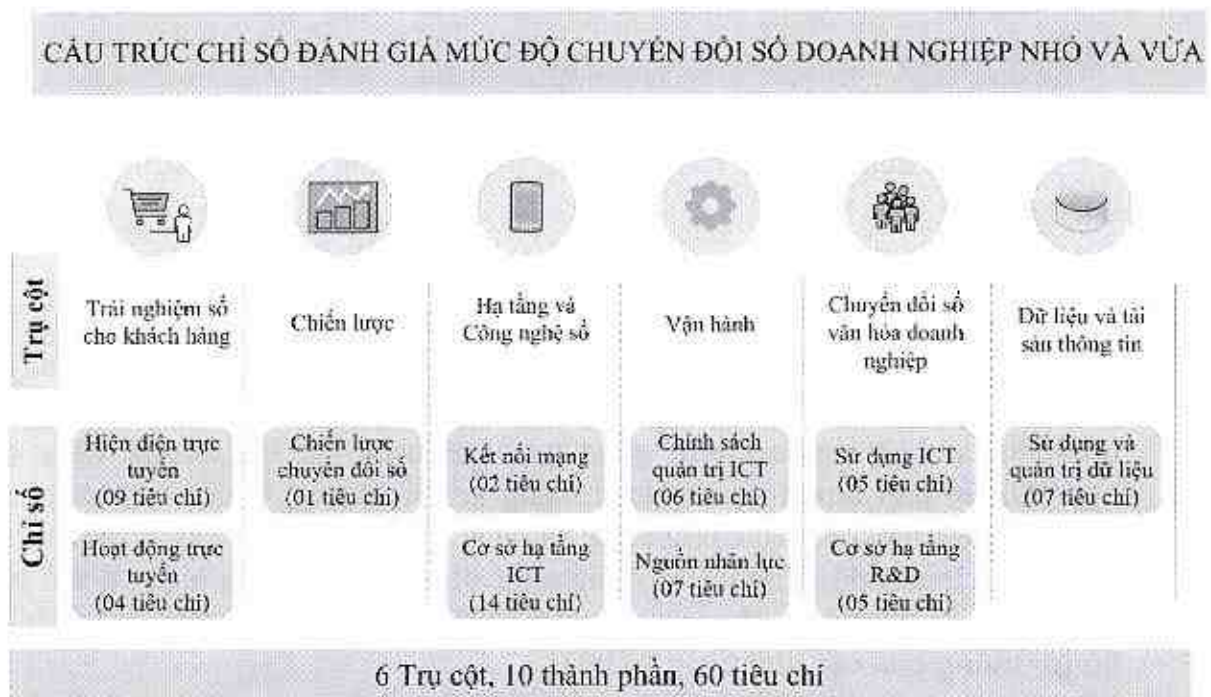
CẤU TRÚC CHỈ SỐ ĐÁNH GIÁ MỨC ĐỘ CHUYỂN ĐỔI SỐ DOANH NGHIỆP NHỎ VÀ VỪA

Trụ cột

Trải nghiệm số cho khách hàng

Chiến lược

Hạ tầng và Công nghệ số

Vận hành

Chuyển đổi số văn hóa doanh nghiệp

Dữ liệu và tài sản thông tin

Chỉ số

Hiện diện trực tuyến (09 tiêu chí)

Hoạt động trực tuyến (04 tiêu chí)

Chiến lược chuyển đổi số (01 tiêu chí)

Kết nối mạng (02 tiêu chí)

Cơ sở hạ tầng ICT (14 tiêu chí)

Chính sách quản trị ICT (06 tiêu chí)

Nguồn nhân lực (07 tiêu chí)

Sử dụng ICT (05 tiêu chí)

Cơ sở hạ tầng R&D (05 tiêu chí)

Sử dụng và quản trị dữ liệu (07 tiêu chí)

6 Trụ cột, 10 thành phần, 60 tiêu chí